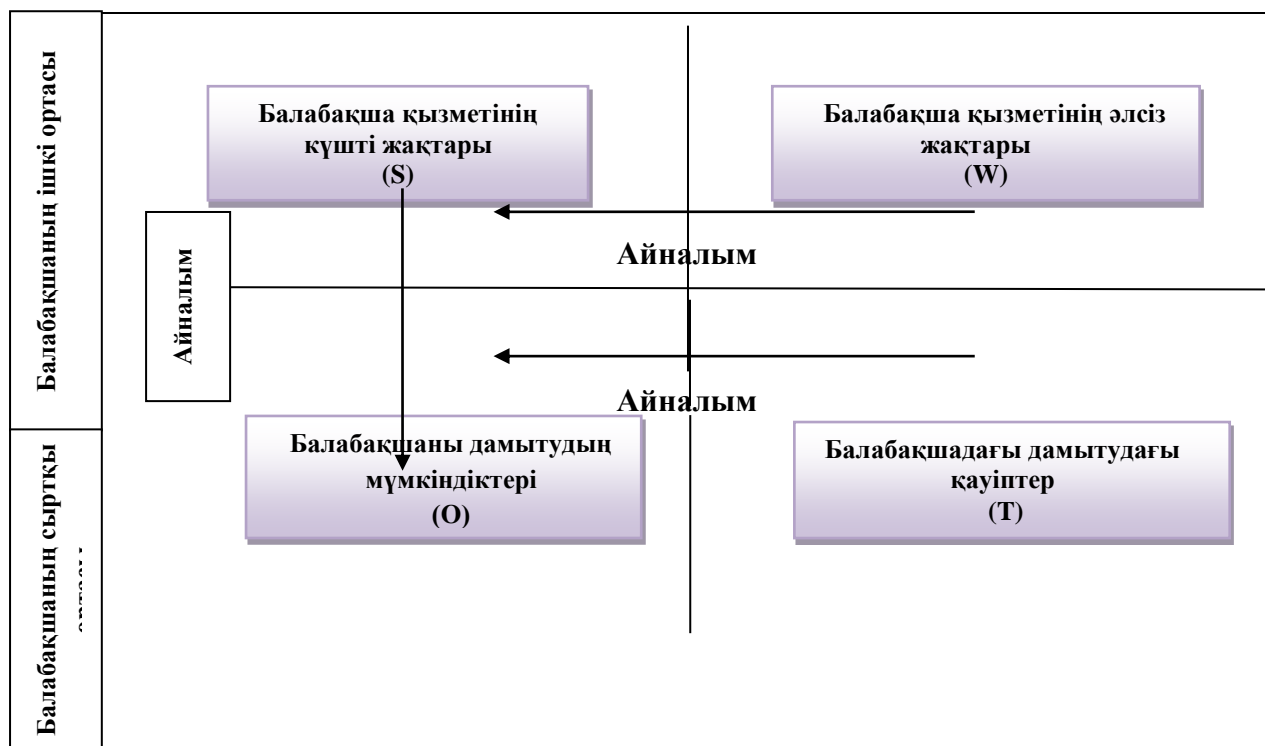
Балабақшаның ішкі ортасы

Балабақша қызметінің күшті жақтары (S)

Балабақша қызметінің әлсіз жақтары (W)

Айналым

Айналым

Айналым

Балабақшаның сыртқы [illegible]

Балабақшаны дамытудың мүмкіндіктері (O)

Балабақшадағы дамытудағы қауіптер (T)